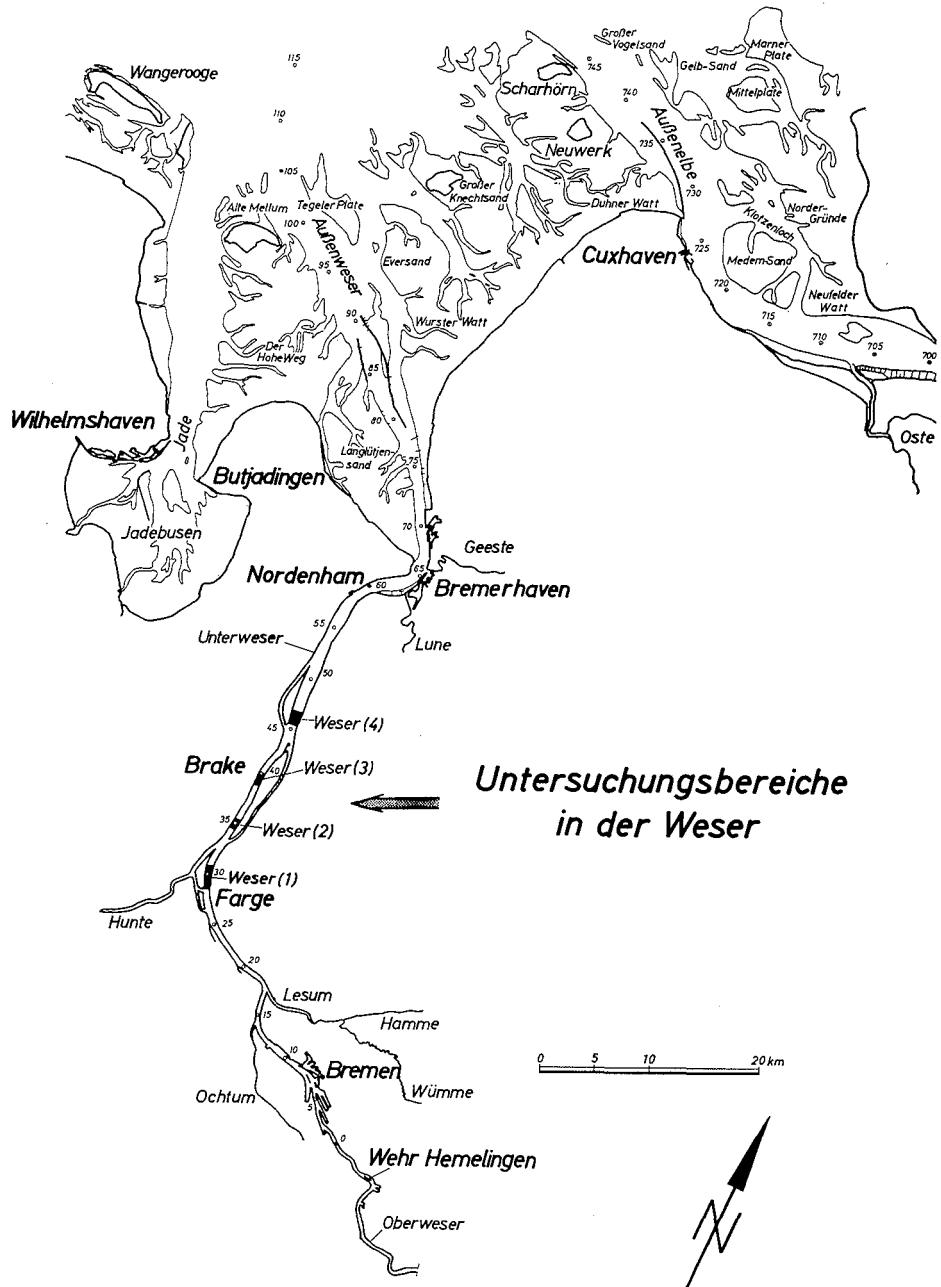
Wangerooge
115
110
105
Großer Vogelsand
745
Marner Plate
Gelb-Sand
Scharhörn
740
Mittelplate
Außenelbe
735
Neuwerk
730
Großer Knechtsand
Duhner Watt
Alte Mellum
Tegeler Plate
100
Außenweser
Norder-Gründe
Klotzenloch
725
Cuxhaven
Eversand
95
Medem-Sand
720
Neufelder Watt
90
Wurster Watt
715
710
705
700
Der Hohe Weg
85
80
Wilhelmshaven
Jade
Langlütjen-sand
75
Oste
Butjadingen
Jadebusen
70
Geeste
Nordenham
65
60
Bremerhaven
55
Unterweser
Lune
50
45
Weser (4)
Brake
40
Weser (3)
Untersuchungsbereiche in der Weser
35
Weser (2)
30
Weser (1)
Farge
Hunte
25
20
Lesum
15
Hamme
10
Bremen
Wümme
0
5
10
20 km
Ochtum
5
0
Wehr Hemelingen
Oberweser
N